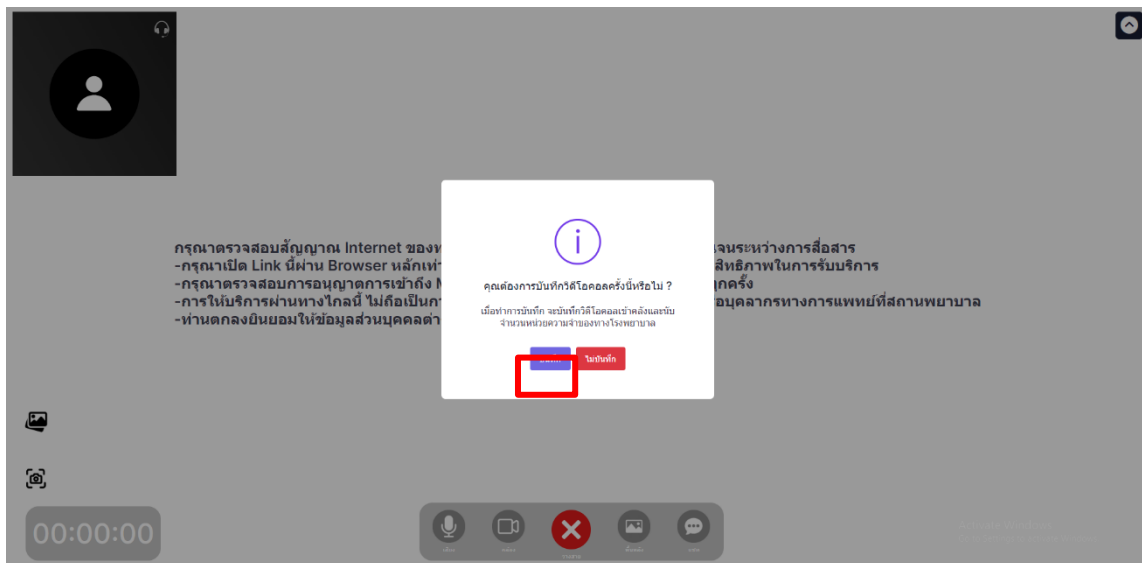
กรุณาตรวจสอบสัญญาณ Internet ของท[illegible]ขณะระหว่างการสื่อสาร
-กรุณาเปิด Link นี้ผ่าน Browser หลักเท่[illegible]สิทธิภาพในการรับบริการ
-กรุณาตรวจสอบการอนุญาตการเข้าถึง M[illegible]ทุกครั้ง
-การให้บริการผ่านทางไกลนี้ ไม่ถือเป็นก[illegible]อบุคลากรทางการแพทย์ที่สถานพยาบาล
-ท่านตกลงยินยอมให้ข้อมูลส่วนบุคคลต่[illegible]

คุณต้องการบันทึกวิดีโอคอลครั้งนี้หรือไม่ ?

เมื่อทำการบันทึก จะบันทึกวิดีโอคอลเข้าคลังและนับจำนวนหน่วยความจำของทางโรงพยาบาล

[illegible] ไม่บันทึก

00:00:00